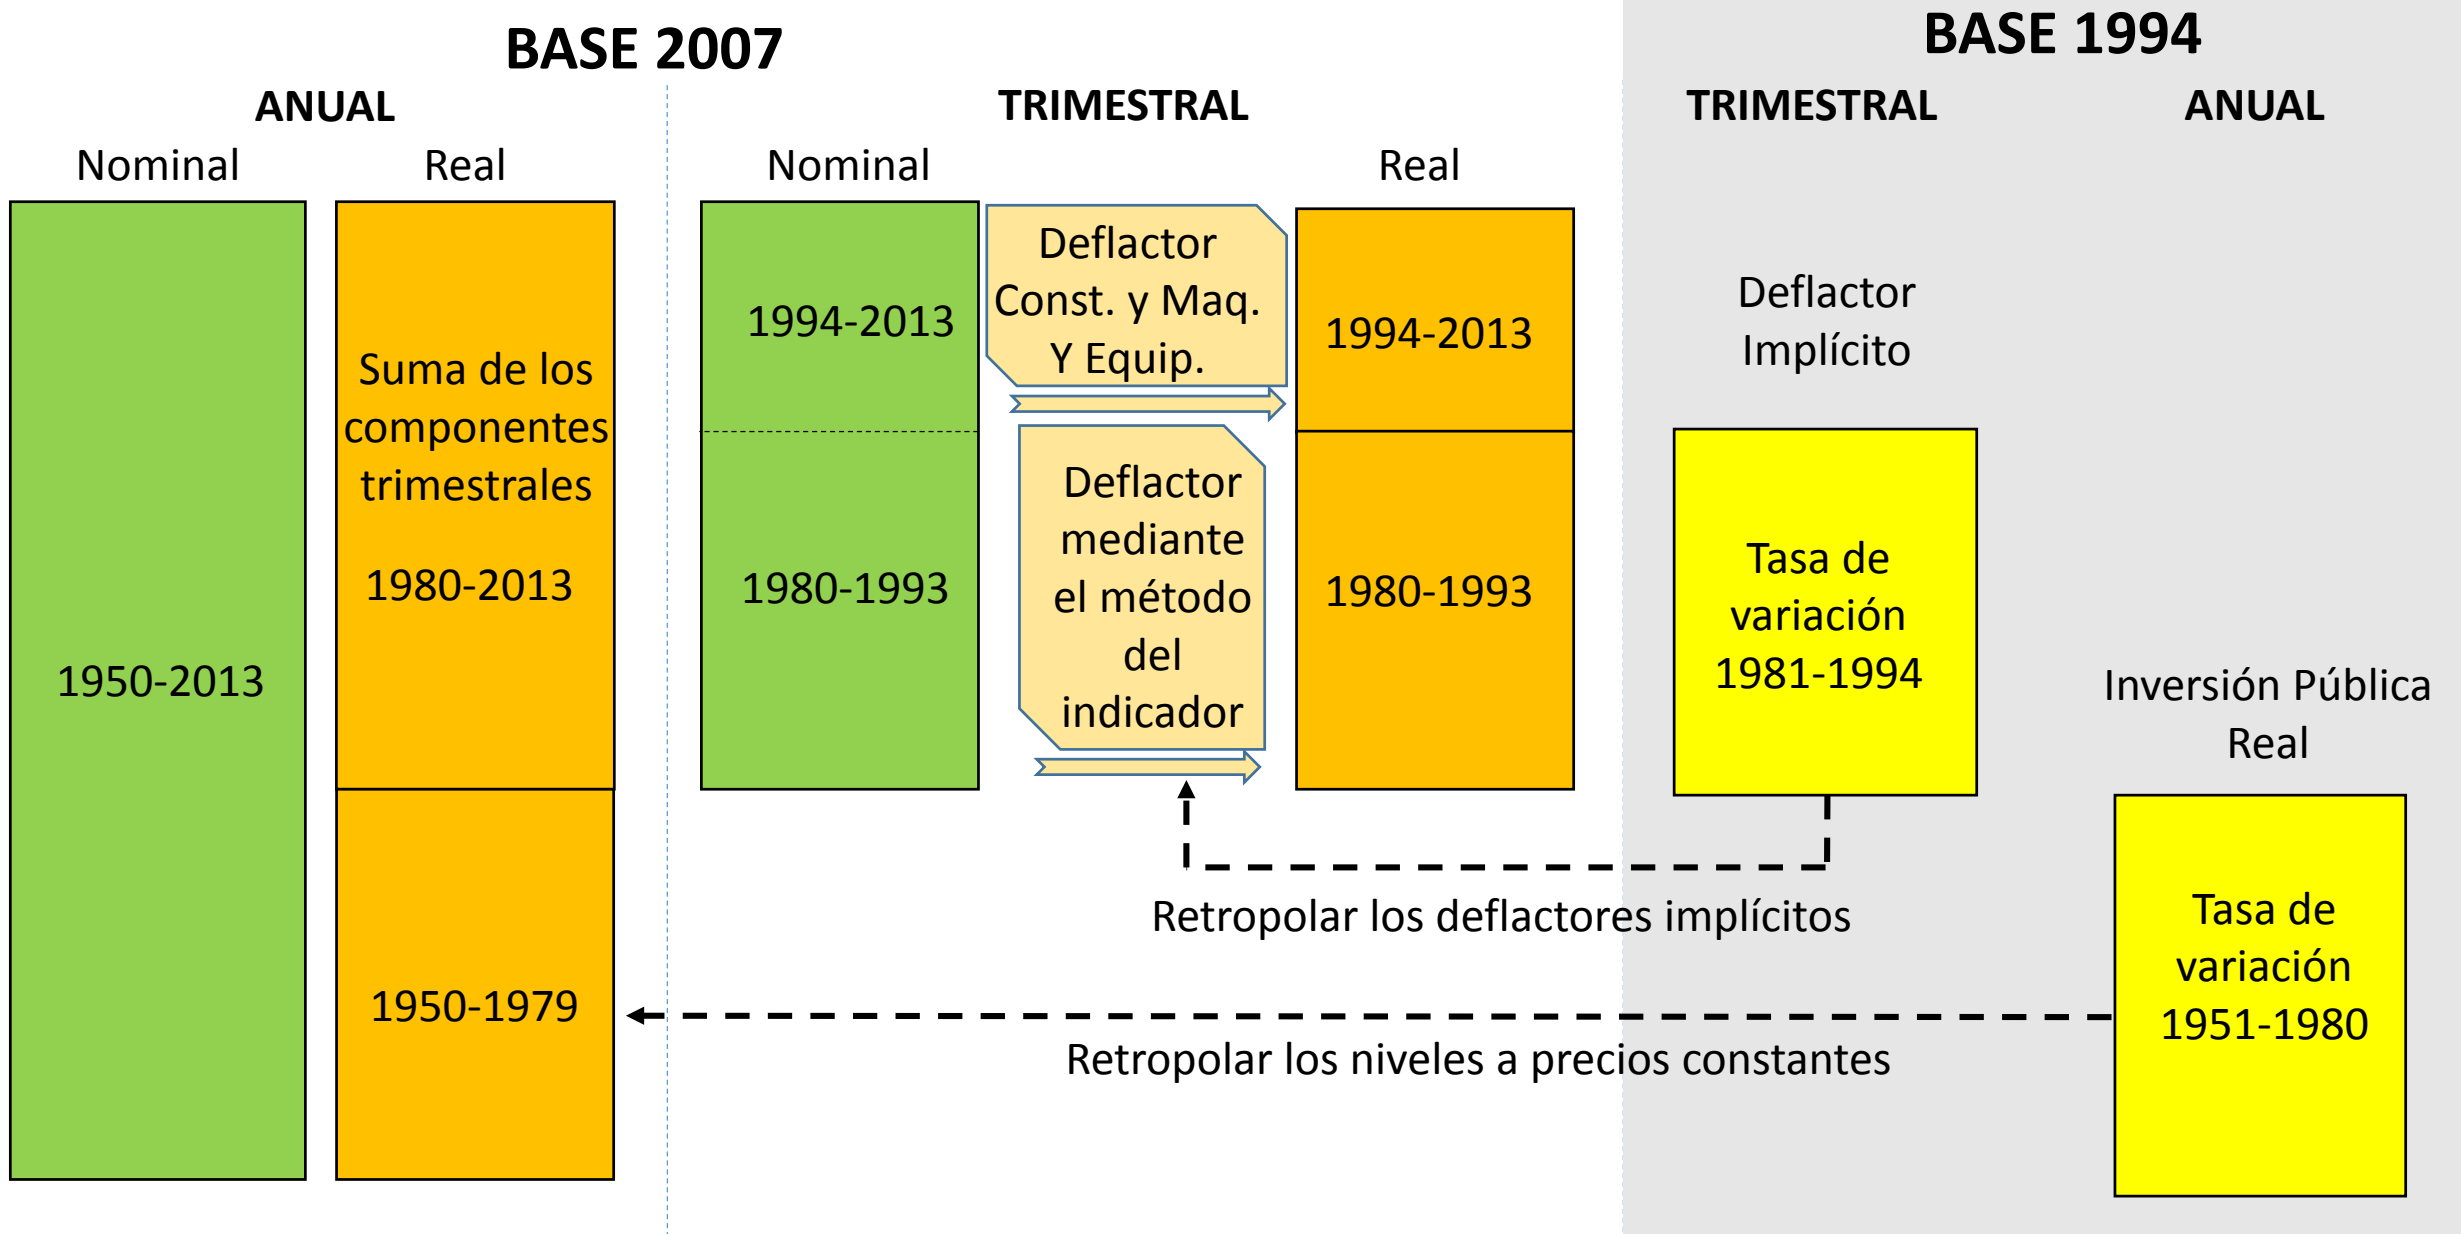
BASE 2007

ANUAL

Nominal

Real

1950-2013

Suma de los componentes trimestrales

1980-2013

1950-1979

TRIMESTRAL

Nominal

1994-2013

1980-1993

Deflactor Const. y Maq. Y Equip.

Deflactor mediante el método del indicador

Real

1994-2013

1980-1993

BASE 1994

TRIMESTRAL

Deflactor Implícito

Tasa de variación 1981-1994

ANUAL

Inversión Pública Real

Tasa de variación 1951-1980

Retropolar los deflactores implícitos

Retropolar los niveles a precios constantes